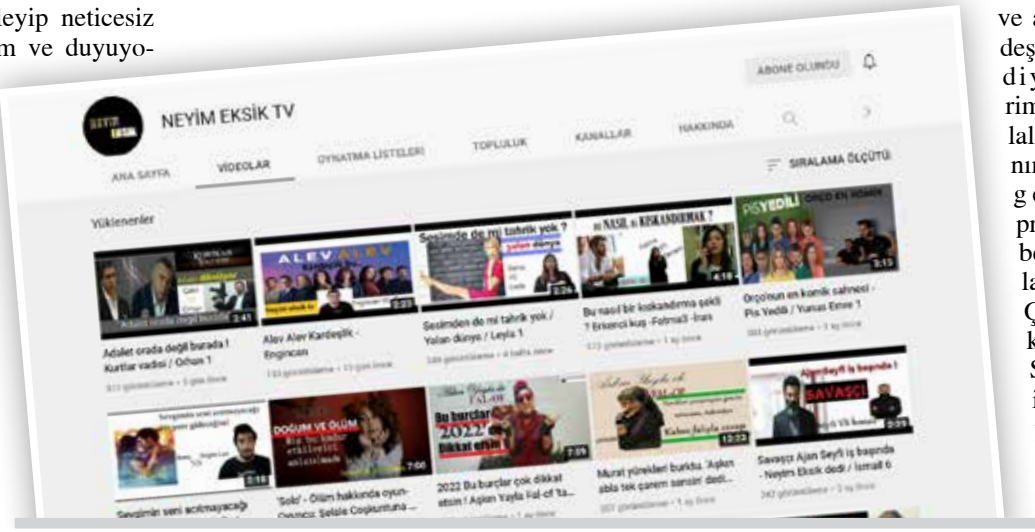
leyip neticesiz
m ve duyuyo-

ABONE OLUNDU

NEYİM EKSİK TV

ANA SAYFA
VİDEOLAR
OYNATMA LİSTELERİ
TOPLULUK
KANALLAR
HAKKINDA

SIRALAMA ÖLÇÜTÜ

Yüklenenler

Adalet orada değil burada ! Kurtlar vadisi / Orhun 1

Alev Alev Kardeşlik - Engincan

Sesimden de mi tahrik yok / Yalan dünya / Leyla 1

Bu nasıl bir kıskandırma şekli ? Erkenci kuş -Fatma3 - İrais

Orçu'nun en komik sahnesi - Pis Yedili / Yunus Emre 1

Sevgimin seni acıtmayacağı

'Sobi' - Ölüm hakkında oyun- Oyuncu: Şelale Coşkuntuna ...

2022 Bu burçlar çok dikkat etsin ! Aşkın Yayla Fal-of Ta...

Murat yürekleri burktu. 'Aşkın abla tek çarem sensin' dedi...

Savaşçı Ajan Seyfi iş başında - Neyim Eksik dedi / İsmail 6

ve a
deş
diy
rim
lal
nın
g
pr
be
la
Ç
k
S
i